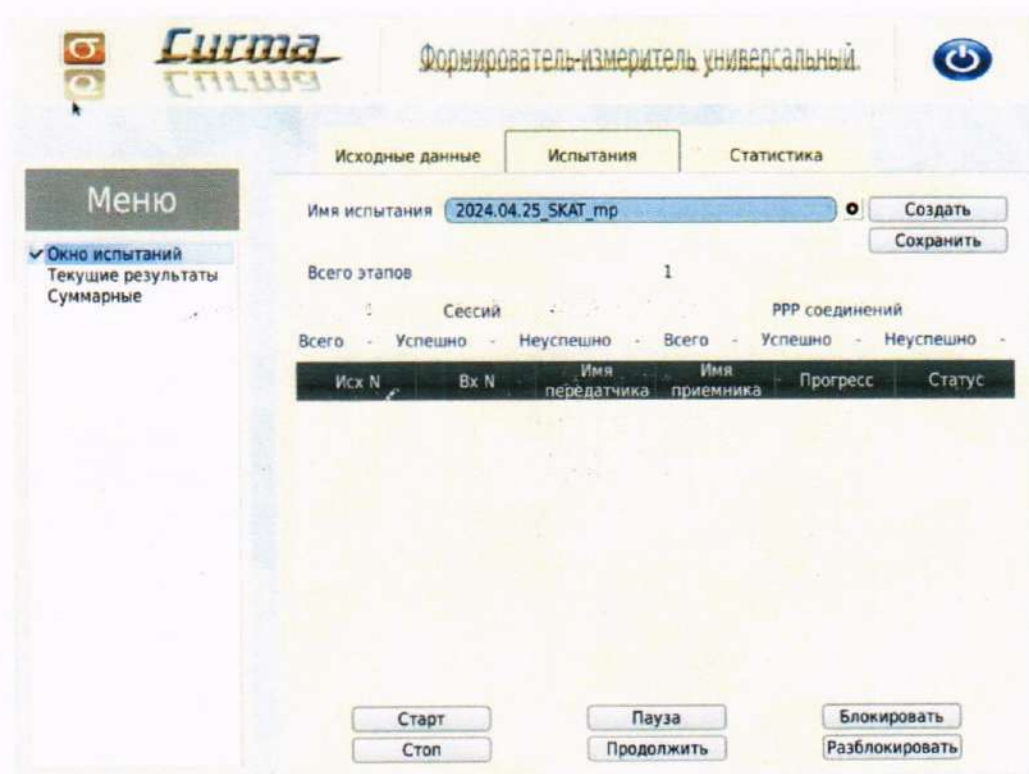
Curma

Формирователь-измеритель универсальный

Исходные данные | Испытания | Статистика

Меню

✓ Окно испытаний
Текущие результаты
Суммарные

Имя испытания 2024.04.25_SKAT_mp

Создать
Сохранить

Всего этапов 1

Сессий
PPP соединений

Всего - Успешно - Неуспешно - Всего - Успешно - Неуспешно -

| Исх N | Вх N | Имя передатчика | Имя приемника | Прогресс | Статус |
|---|---|---|---|---|---|

Старт
Стоп
Пауза
Продолжить
Блокировать
Разблокировать